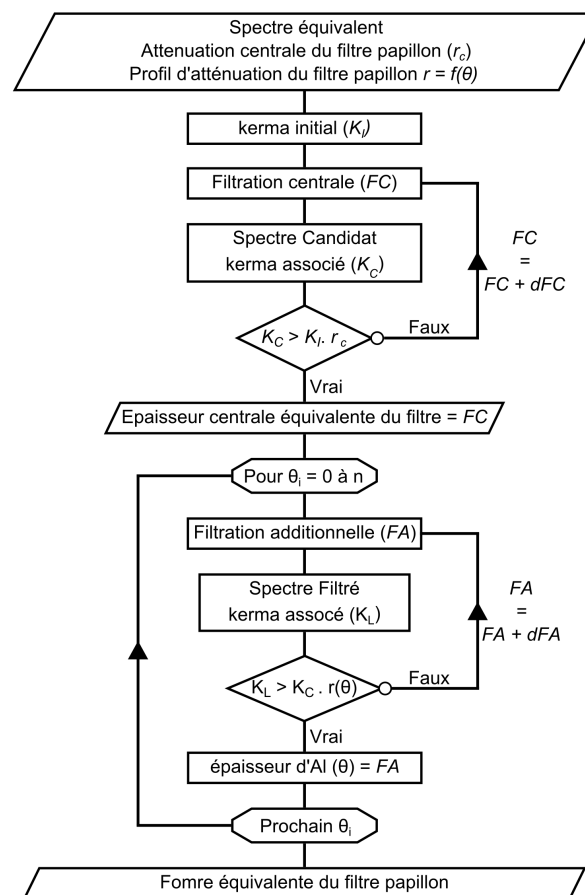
Spectre équivalent
Attenuation centrale du filtre papillon ($r_c$)
Profil d'atténuation du filtre papillon $r = f(\theta)$

kerma initial ($K_I$)

Filtration centrale ($FC$)

Spectre Candidat
kerma associé ($K_C$)

$K_C > K_I . r_c$

Faux

$FC$
=
$FC + dFC$

Vrai

Epaisseur centrale équivalente du filtre = $FC$

Pour $\theta_i$ = 0 à n

Filtration additionnelle ($FA$)

Spectre Filtré
kerma associé ($K_L$)

$K_L > K_C . r(\theta)$

Faux

$FA$
=
$FA + dFA$

Vrai

épaisseur d'Al ($\theta$) = $FA$

Prochain $\theta_i$

Fomre équivalente du filtre papillon